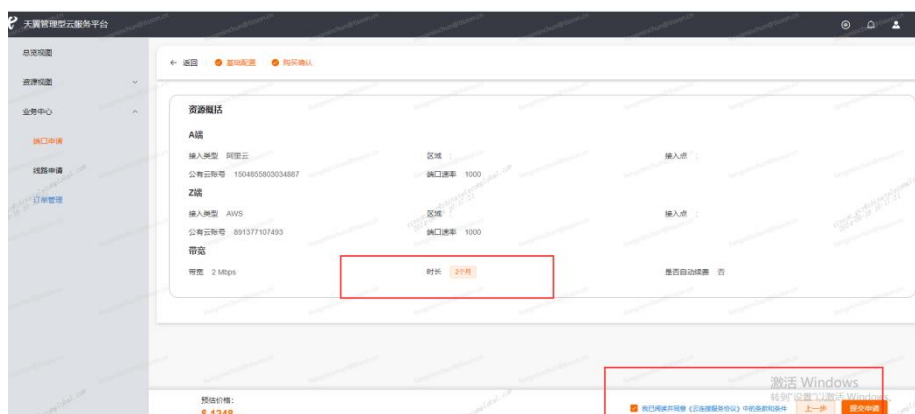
天翼管理型云服务平台

总览视图
资源视图
业务中心
端口申请
线路申请
订单管理

← 返回 基础配置 购买确认

资源概括
A端
接入类型 阿里云
公有云账号 1504855803034887
区域
端口速率 1000
接入点
Z端
接入类型 AWS
公有云账号 891377107493
区域
端口速率 1000
接入点
带宽
带宽 2 Mbps
时长 2个月
是否自动续费 否

预估价格:
¥ 1248

我已阅读并同意《云连接服务协议》中的条款和条件 上一步 提交申请

激活 Windows
转到"设置"以激活 Windows。